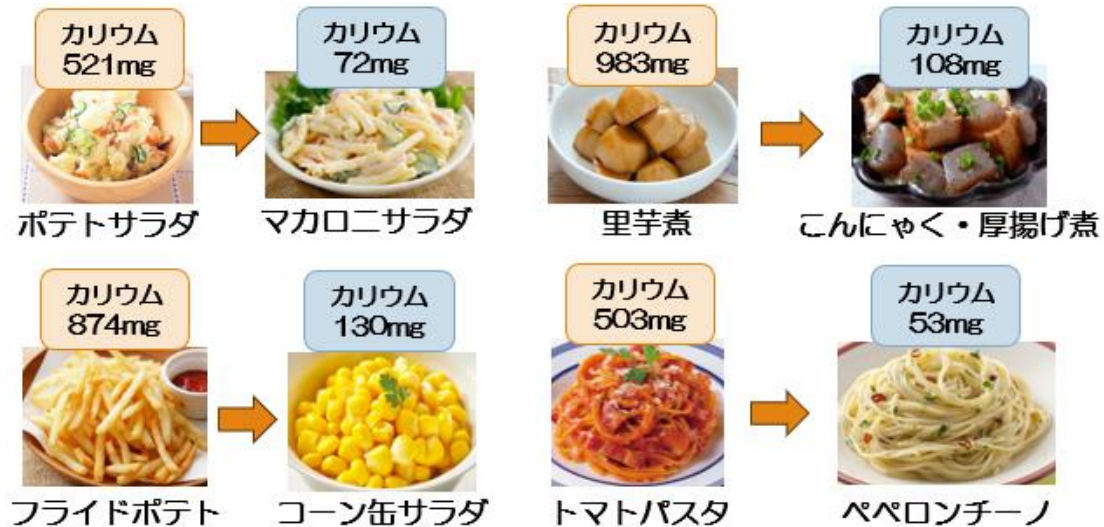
カリウム
521mg

ポテトサラダ

カリウム
72mg

マカロニサラダ

カリウム
983mg

里芋煮

カリウム
108mg

こんにゃく・厚揚げ煮

カリウム
874mg

フライドポテト

カリウム
130mg

コーン缶サラダ

カリウム
503mg

トマトパスタ

カリウム
53mg

ペペロンチーノ